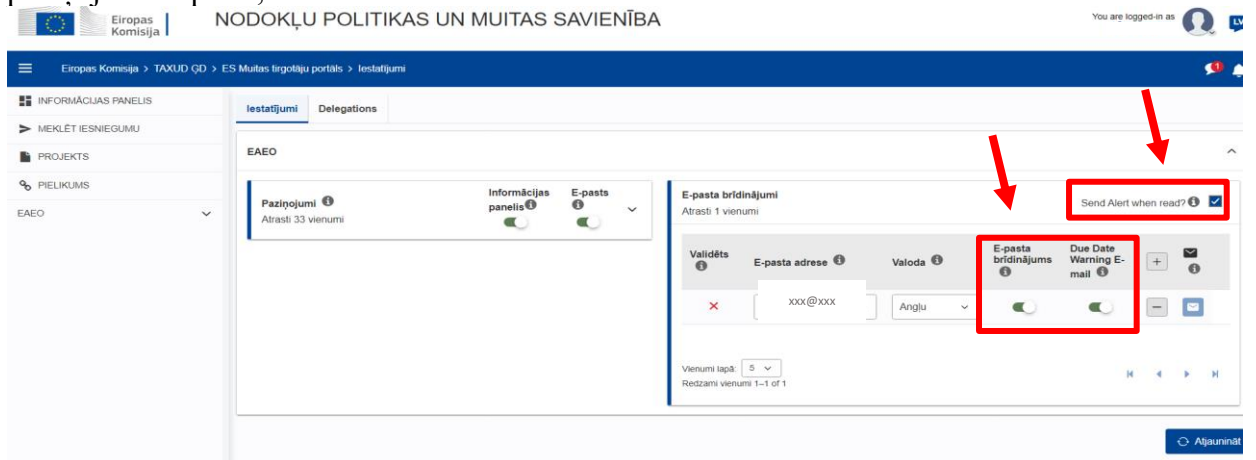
Eiropas Komisija

NODOKĻU POLITIKAS UN MUITAS SAVIENĪBA

You are logged-in as

LV

Eiropas Komisija > TAXUD ĢD > ES Muitas tirgotāju portāls > Iestatījumi

INFORMĀCIJAS PANELIS
MEKLĒT IESNIEGUMU
PROJEKTS
PIELIKUMS
EAEO

Iestatījumi
Delegations

EAEO

Paziņojumi
Atrasti 33 vienumi
Informācijas panelis
E-pasts

E-pasta brīdinājumi
Atrasti 1 vienumi

Send Alert when read?

| Validēts | E-pasta adrese | Valoda | E-pasta brīdinājums | Due Date Warning E-mail | |
|---|---|---|---|---|---|
| × | xxx@xxx | Angļu | | | |

Vienumi lapā: 5
Redzami vienumi 1–1 of 1

Atjaunināt